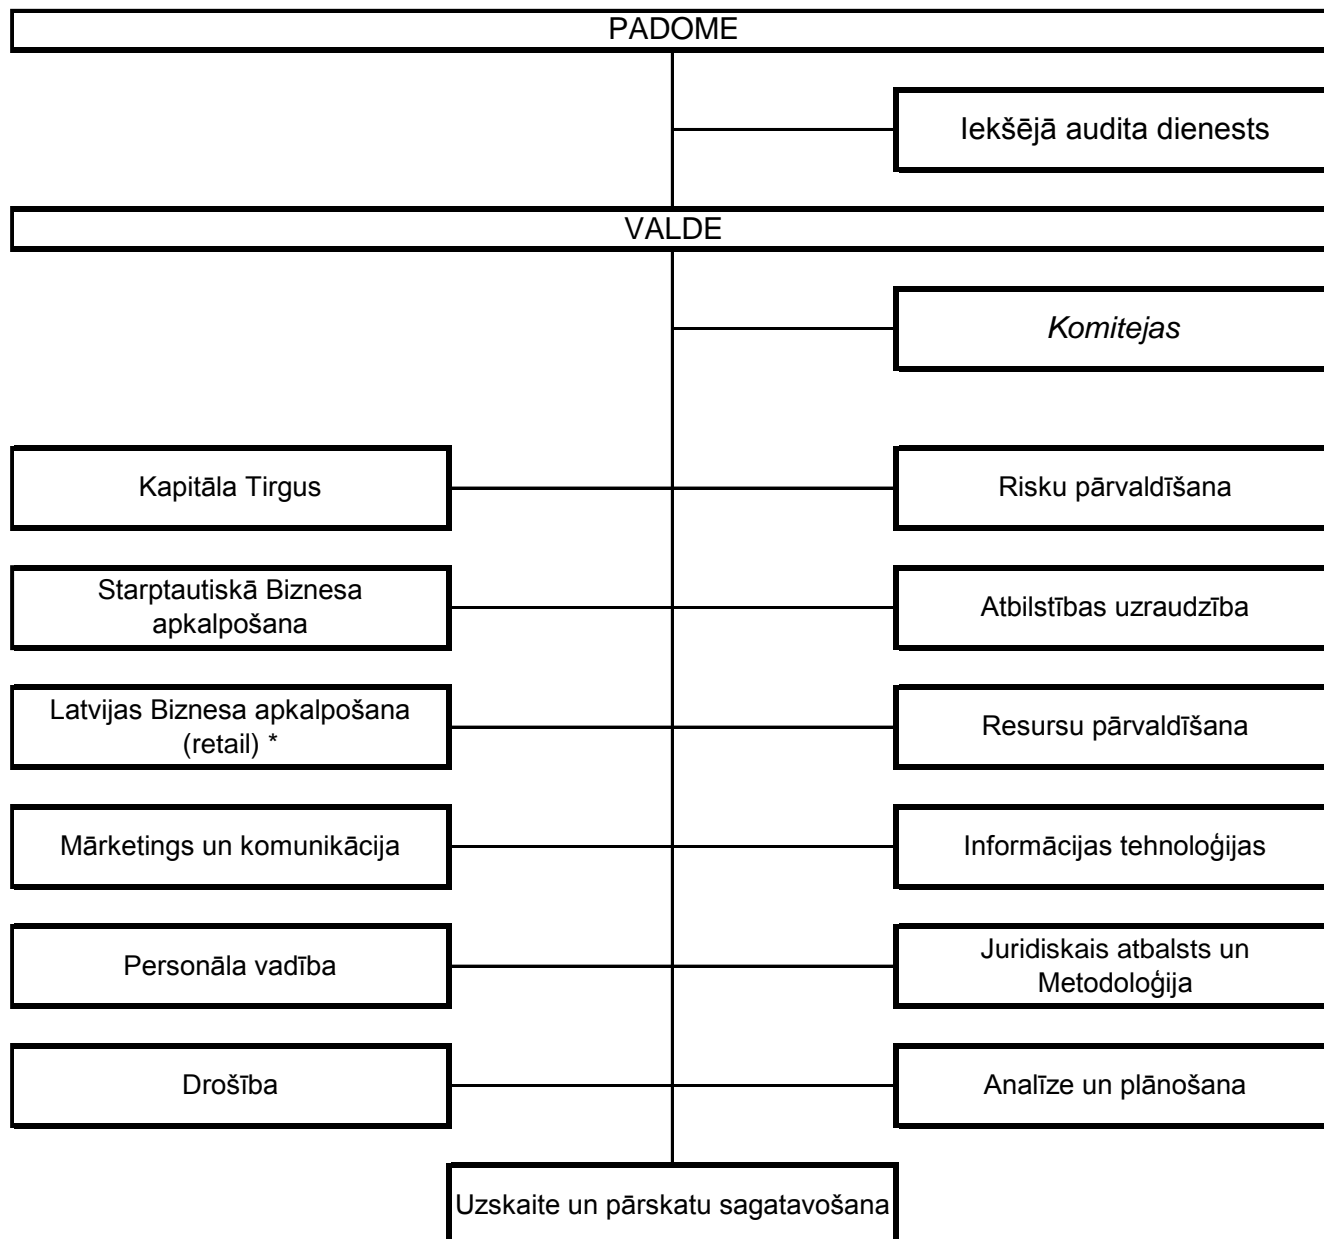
PADOME

Iekšējā audita dienests

VALDE

*Komitejas*

Kapitāla Tirgus

Risku pārvaldīšana

Starptautiskā Biznesa apkalpošana

Atbilstības uzraudzība

Latvijas Biznesa apkalpošana (retail) *

Resursu pārvaldīšana

Mārketings un komunikācija

Informācijas tehnoloģijas

Personāla vadība

Juridiskais atbalsts un Metodoloģija

Drošība

Analīze un plānošana

Uzskaite un pārskatu sagatavošana